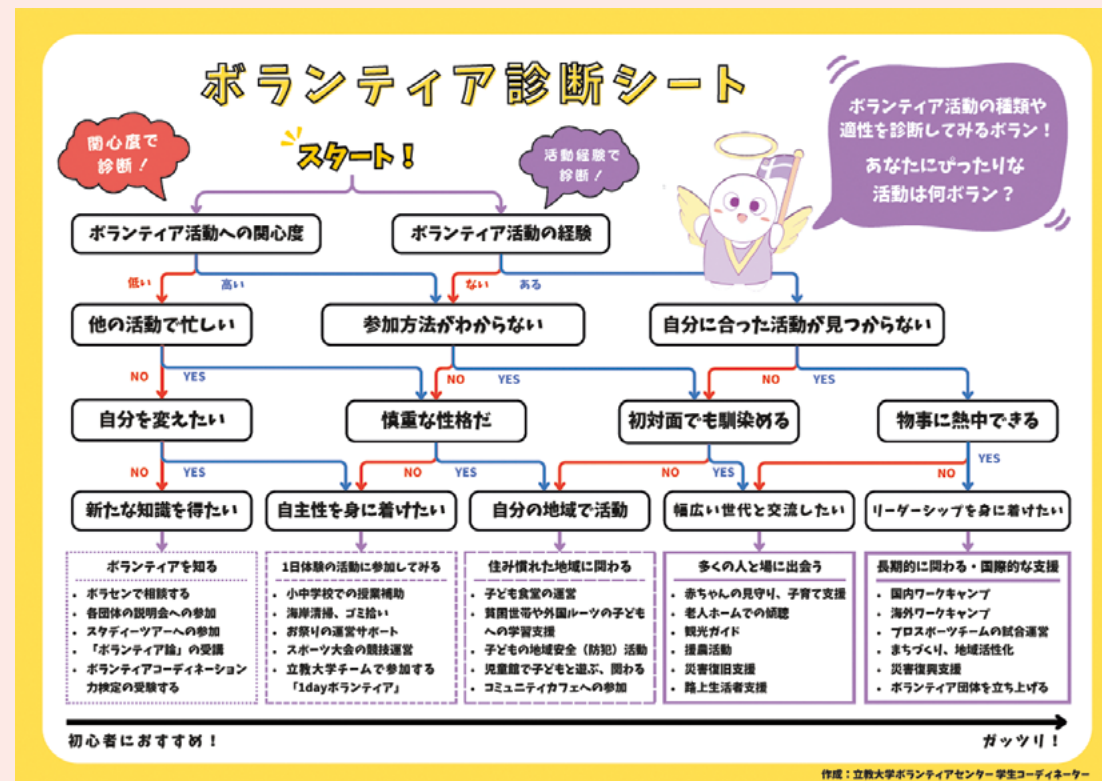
ボランティア診断シート

関心度で診断！

スタート！

活動経験で診断！

ボランティア活動の種類や適性を診断してみるボラン！
あなたにぴったりな活動は何ボラン？

ボランティア活動への関心度

ボランティア活動の経験

低い　高い

ない　ある

他の活動で忙しい

参加方法がわからない

自分に合った活動が見つからない

NO　YES

NO　YES

NO　YES

自分を変えたい

慎重な性格だ

初対面でも馴染める

物事に熱中できる

NO　YES

NO　YES

NO　YES

NO　YES

新たな知識を得たい

自主性を身に着けたい

自分の地域で活動

幅広い世代と交流したい

リーダーシップを身に着けたい

ボランティアを知る
・ボラセンで相談する
・各団体の説明会への参加
・スタディーツアーへの参加
・「ボランティア論」の受講
・ボランティアコーディネーション力検定の受験する

1日体験の活動に参加してみる
・小中学校での授業補助
・海岸清掃、ゴミ拾い
・お祭りの運営サポート
・スポーツ大会の競技運営
・立教大学チームで参加する「1dayボランティア」

住み慣れた地域に関わる
・子ども食堂の運営
・貧困世帯や外国ルーツの子どもへの学習支援
・子どもの地域安全（防犯）活動
・児童館で子どもと遊ぶ、関わる
・コミュニティカフェへの参加

多くの人と場に出会う
・赤ちゃんの見守り、子育て支援
・老人ホームでの傾聴
・観光ガイド
・援農活動
・災害復旧支援
・路上生活者支援

長期的に関わる・国際的な支援
・国内ワークキャンプ
・海外ワークキャンプ
・プロスポーツチームの試合運営
・まちづくり、地域活性化
・災害復興支援
・ボランティア団体を立ち上げる

初心者におすすめ！

ガッツリ！

作成：立教大学ボランティアセンター学生コーディネーター